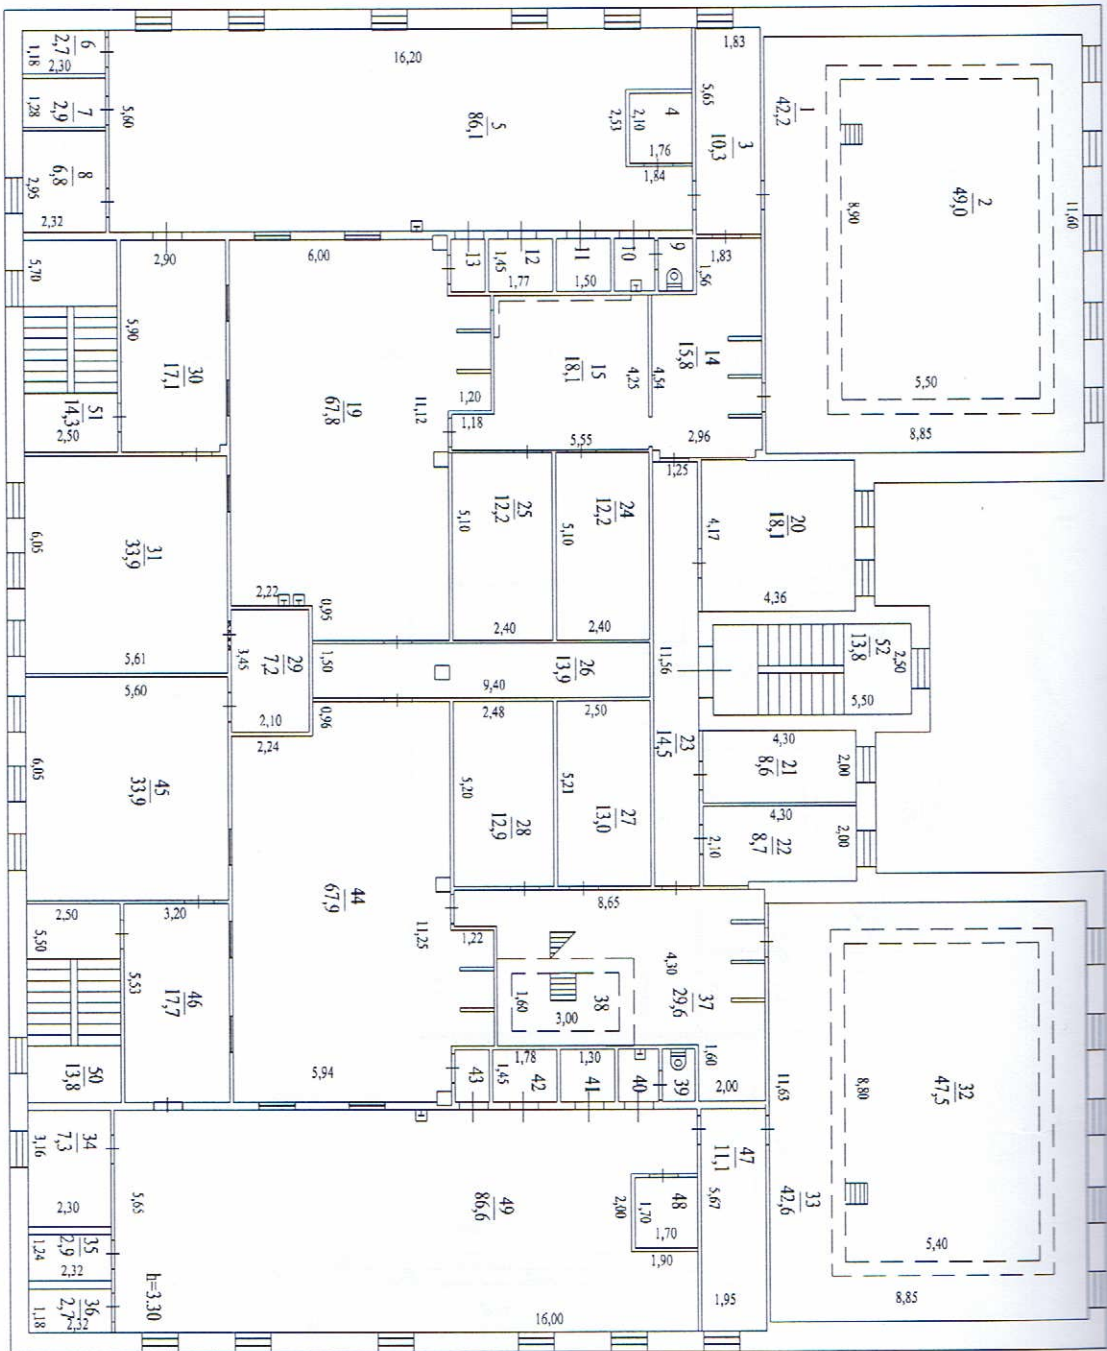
16,20
$\frac{6}{2,7}$ 1,18 2,30
$\frac{7}{2,9}$ 1,28
5,60
$\frac{8}{6,8}$ 2,95 2,32
$\frac{5}{86,1}$
2,53 $\frac{4}{2,10}$ 1,76 1,84
1,83 5,65 $\frac{3}{10,3}$
$\frac{1}{42,2}$
$\frac{2}{49,0}$ 8,90 11,60 5,50 8,85
2,90 6,00 5,70 5,90 $\frac{30}{17,1}$ $\frac{51}{14,3}$ 2,50
13 $\frac{12}{1,45}$ 1,77 11 1,50 10 9 1,83 1,56
$\frac{19}{67,8}$ 11,12
1,20 1,18 $\frac{15}{18,1}$ 4,25 4,54 $\frac{14}{15,8}$
5,55 2,96 1,25
$\frac{25}{12,2}$ 5,10 2,40 $\frac{24}{12,2}$ 5,10 2,40
$\frac{20}{18,1}$ 4,17 4,36
6,05 $\frac{31}{33,9}$ 5,61
2,22 0,95 3,45 $\frac{29}{7,2}$ 2,10 2,24 1,50 0,96
$\frac{26}{13,9}$ 9,40 11,56
$\frac{52}{13,8}$ 2,50 5,50
5,60 6,05 $\frac{45}{33,9}$
2,48 2,50 5,20 $\frac{28}{12,9}$ 5,21 $\frac{27}{13,0}$
$\frac{23}{14,5}$
4,30 $\frac{21}{8,6}$ 2,00
4,30 2,10 $\frac{22}{8,7}$ 2,00
$\frac{44}{67,9}$ 11,25
8,65 1,22 4,30 $\frac{37}{29,6}$
2,50 3,20 5,50 5,53 $\frac{46}{17,7}$
1,60 $\frac{38}{3,00}$
$\frac{50}{13,8}$ 5,94
43 1,78 1,45 42 1,30 41 40 39 1,60 2,00
11,63 8,80 $\frac{32}{47,5}$
$\frac{34}{7,3}$ 3,16 2,30
5,65 $\frac{49}{86,6}$
2,00 $\frac{48}{1,70}$ 1,70 1,90
$\frac{47}{11,1}$ 5,67
$\frac{33}{42,6}$ 5,40 8,85
$\frac{35}{2,9}$ 1,24 2,32
$\frac{36}{2,7}$ 1,18 2,32
h=3,30
16,00
1,95